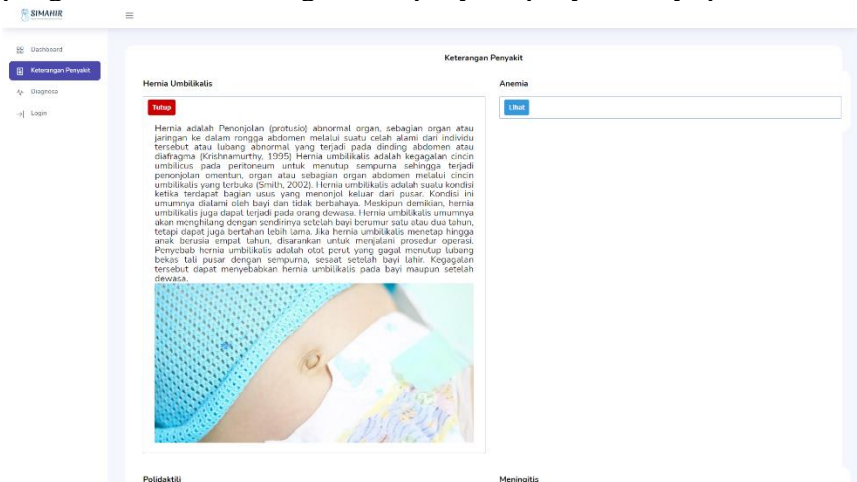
SIMAHIR

Dashboard
Keterangan Penyakit
Diagnosa
Login

Keterangan Penyakit

Hernia Umbilikalis

Tutup

Hernia adalah Penonjolan (protusio) abnormal organ, sebagian organ atau jaringan ke dalam rongga abdomen melalui suatu celah alami dari individu tersebut atau lubang abnormal yang terjadi pada dinding abdomen atau diafragma (Krishnamurthy, 1995) Hernia umbilikalis adalah kegagalan cincin umbilicus pada peritoneum untuk menutup sempurna sehingga terjadi penonjolan omentun, organ atau sebagian organ abdomen melalui cincin umbilikalis yang terbuka (Smith, 2002). Hernia umbilikalis adalah suatu kondisi ketika terdapat bagian usus yang menonjol keluar dari pusar. Kondisi ini umumnya dialami oleh bayi dan tidak berbahaya. Meskipun demikian, hernia umbilikalis juga dapat terjadi pada orang dewasa. Hernia umbilikalis umumnya akan menghilang dengan sendirinya setelah bayi berumur satu atau dua tahun, tetapi dapat juga bertahan lebih lama. Jika hernia umbilikalis menetap hingga anak berusia empat tahun, disarankan untuk menjalani prosedur operasi. Penyebab hernia umbilikalis adalah otot perut yang gagal menutup lubang bekas tali pusar dengan sempurna, sesaat setelah bayi lahir. Kegagalan tersebut dapat menyebabkan hernia umbilikalis pada bayi maupun setelah dewasa.

Anemia

Lihat

Polidaktili

Meningitis